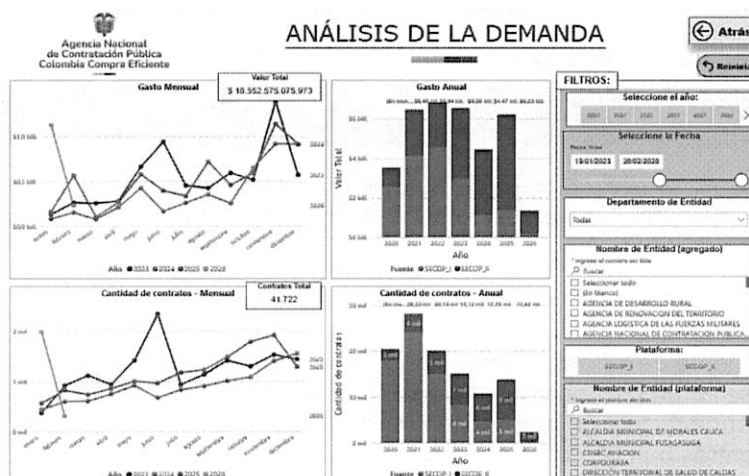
Agencia Nacional de Contratación Pública Colombia Compra Eficiente

ANÁLISIS DE LA DEMANDA

Atrás

Reiniciar

Gasto Mensual

Valor Total
$ 18.552.575.075.973

Año ●2023 ●2024 ●2025 ●2026

Gasto Anual

Valor Total

Año

Fuente ●SECOP_I ●SECOP_II

FILTROS:

Seleccione el año:

Seleccione la Fecha

15/01/2021 28/02/2026

Departamento de Entidad

Todas

Nombre de Entidad (agregado)

Buscar

Seleccionar todo
(En blanco)
AGENCIA DE DESARROLLO RURAL
AGENCIA DE RENOVACION DEL TERRITORIO
AGENCIA LOGISTICA DE LAS FUERZAS MILITARES
AGENCIA NACIONAL DE CONTRATACION PUBLICA

Cantidad de contratos - Mensual

Contratos Total
41.722

Año ●2023 ●2024 ●2025 ●2026

Cantidad de contratos - Anual

Cantidad de contratos

Año

Fuente ●SECOP_I ●SECOP_II

Plataforma:

SECOP_I SECOP_II

Nombre de Entidad (plataforma)

Buscar

Seleccionar todo
ALCALDIA MUNICIPAL DE MORALES CAUCA
ALCALDIA MUNICIPAL FUSAGASUGA
CENAC AVIACION
CORPOURABA
DIRECCION TERRITORIAL DE SALUD DE CALDAS